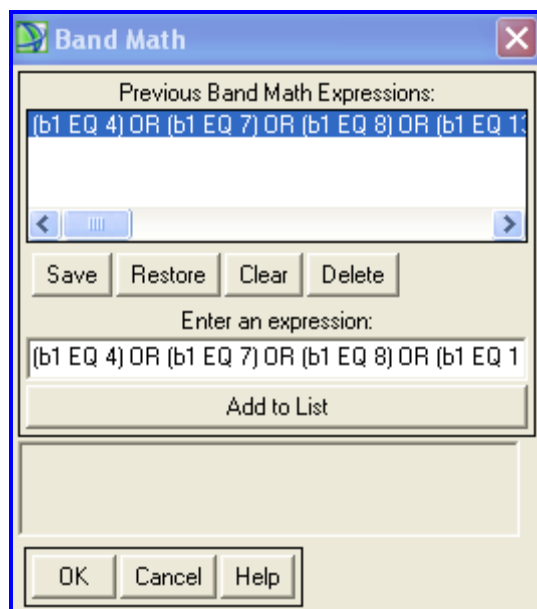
Band Math

Previous Band Math Expressions:

(b1 EQ 4) OR (b1 EQ 7) OR (b1 EQ 8) OR (b1 EQ 1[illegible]

Save Restore Clear Delete

Enter an expression:

(b1 EQ 4) OR (b1 EQ 7) OR (b1 EQ 8) OR (b1 EQ 1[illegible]

Add to List

OK Cancel Help